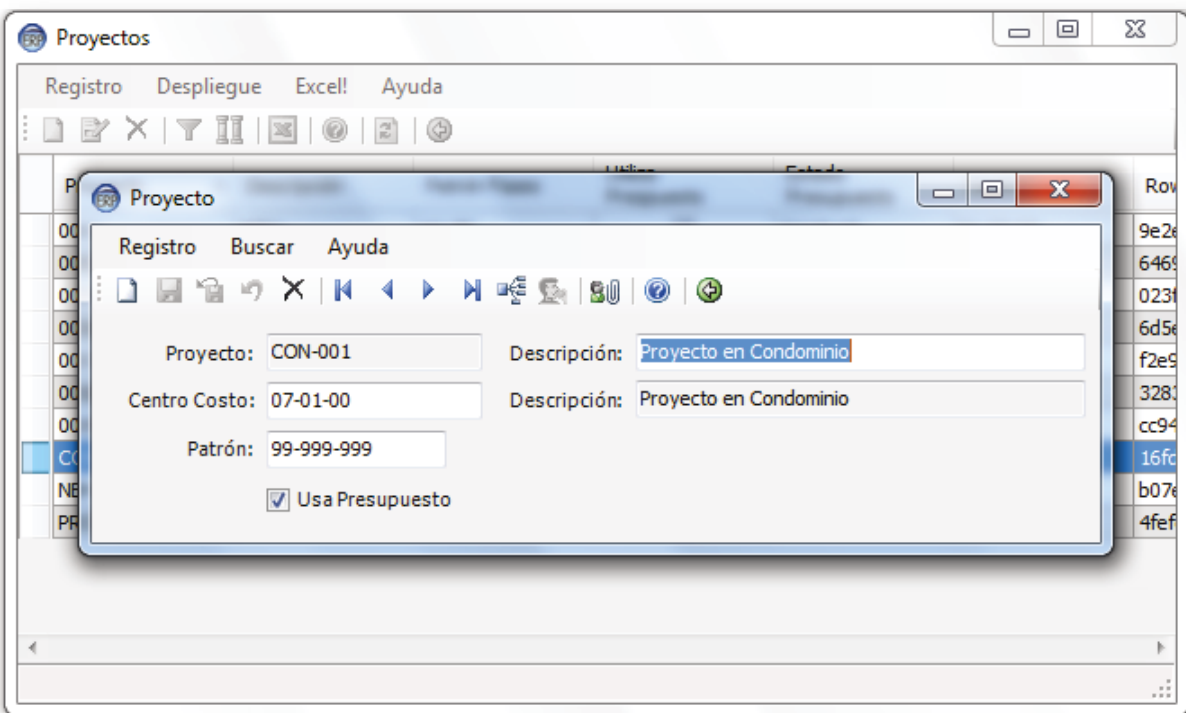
Proyectos

Registro Despliegue Excel! Ayuda

P
00
00
00
00
00
00
00
CC
NE
PR

Row
9e2
646
023
6d5
f2e
328
cc9
16f
b07
4fef

Proyecto

Registro Buscar Ayuda

Proyecto: CON-001
Descripción: Proyecto en Condominio
Centro Costo: 07-01-00
Descripción: Proyecto en Condominio
Patrón: 99-999-999
Usa Presupuesto